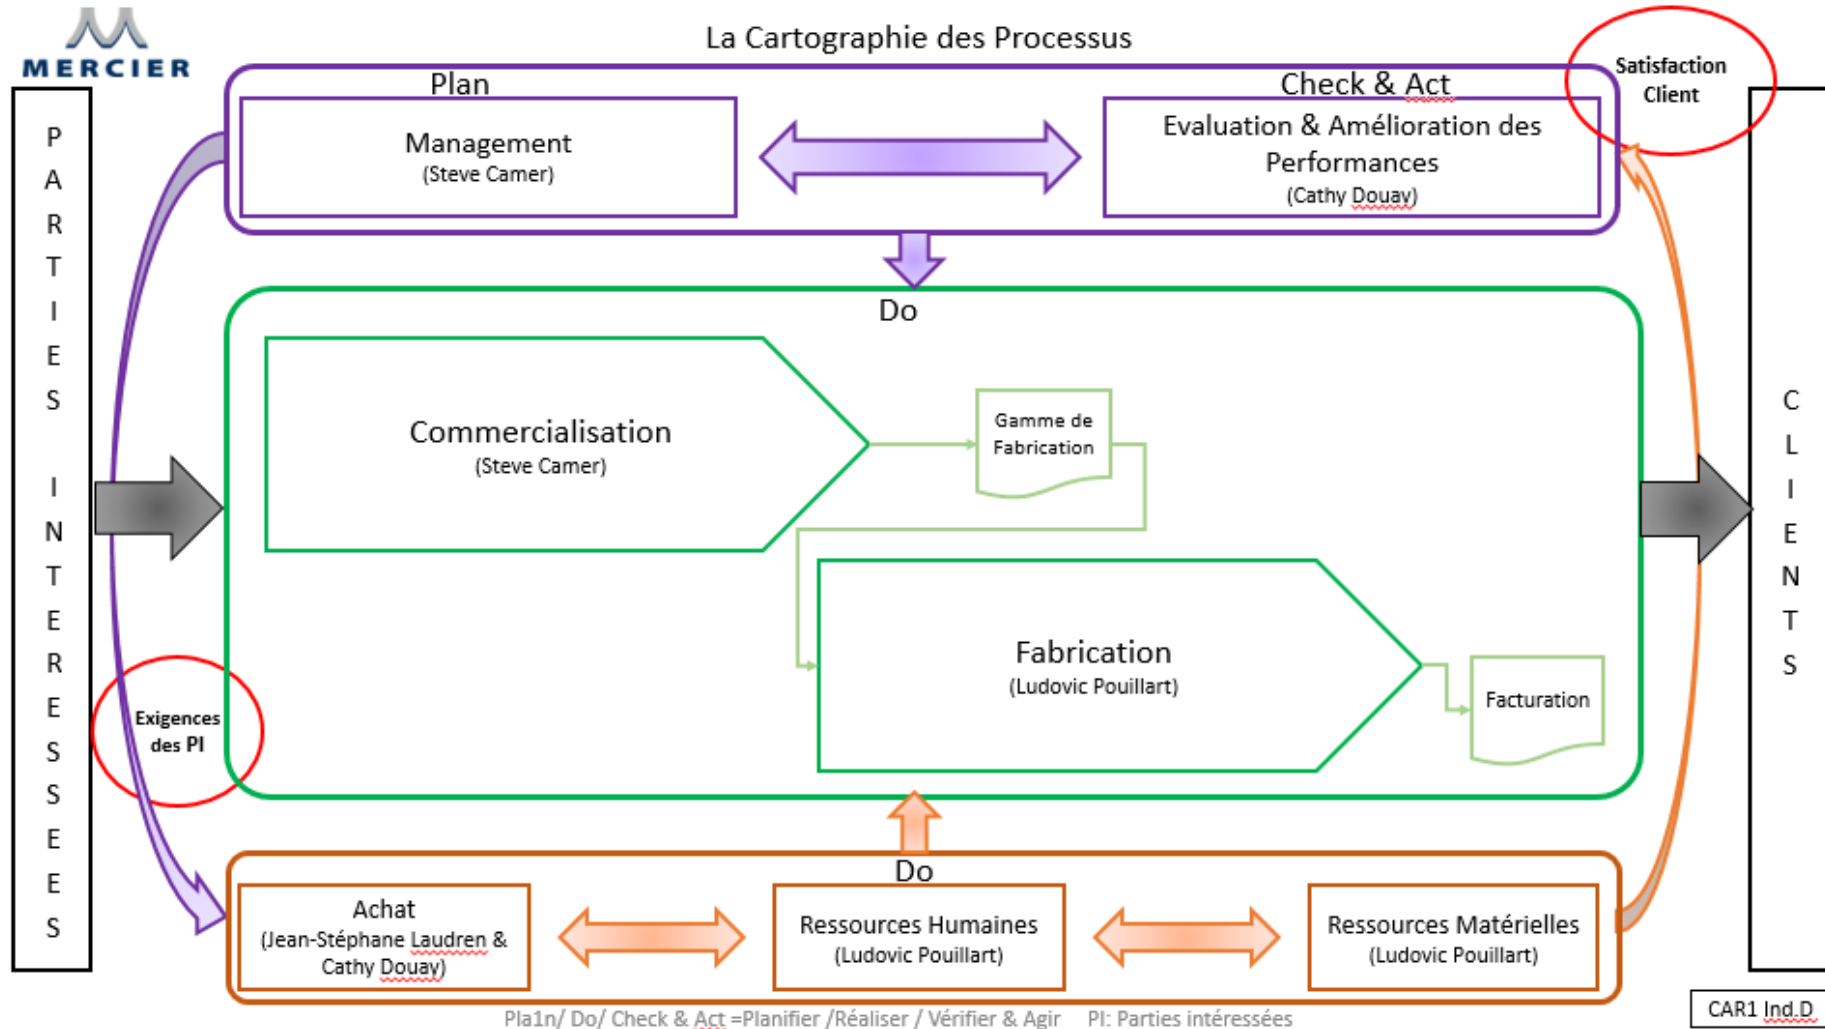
MERCIER

La Cartographie des Processus

PARTIES INTERESSEES

Plan

Management
(Steve Camer)

Check & Act

Evaluation & Amélioration des Performances
(Cathy Douay)

Satisfaction Client

Do

Commercialisation
(Steve Camer)

Gamme de Fabrication

Fabrication
(Ludovic Pouillart)

Facturation

Exigences des PI

CLIENTS

Do

Achat
(Jean-Stéphane Laudren & Cathy Douay)

Ressources Humaines
(Ludovic Pouillart)

Ressources Matérielles
(Ludovic Pouillart)

Pla1n/ Do/ Check & Act =Planifier /Réaliser / Vérifier & Agir PI: Parties intéressées

CAR1 Ind.D